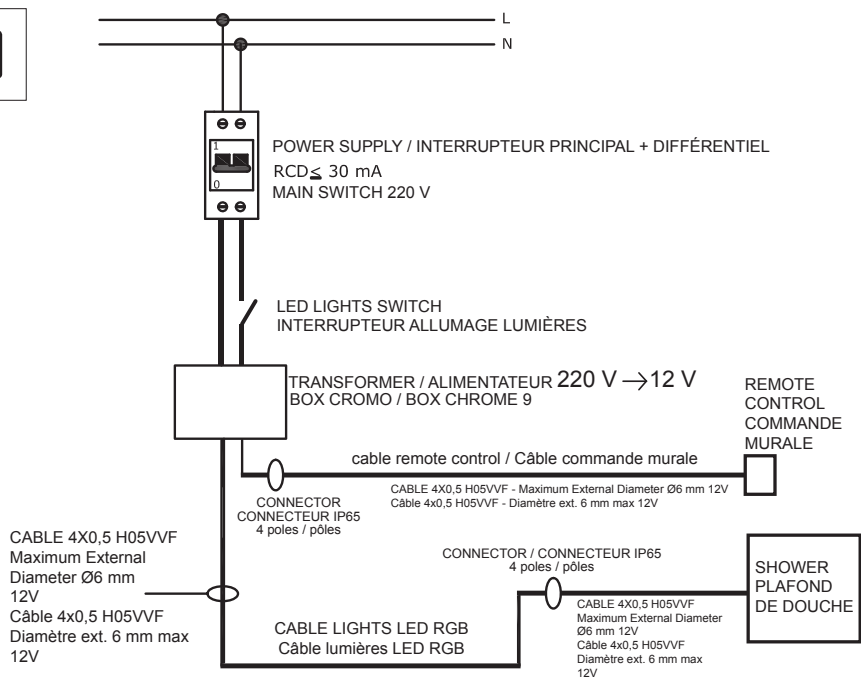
L

N

POWER SUPPLY / INTERRUPTEUR PRINCIPAL + DIFFÉRENTIEL
RCD$\leq$ 30 mA
MAIN SWITCH 220 V

1
0

LED LIGHTS SWITCH
INTERRUPTEUR ALLUMAGE LUMIÈRES

TRANSFORMER / ALIMENTATEUR 220 V $\longrightarrow$12 V
BOX CROMO / BOX CHROME 9

REMOTE CONTROL
COMMANDE MURALE

cable remote control / Câble commande murale

CABLE 4X0,5 H05VVF - Maximum External Diameter Ø6 mm 12V
Câble 4x0,5 H05VVF - Diamètre ext. 6 mm max 12V

CONNECTOR
CONNECTEUR IP65
4 poles / pôles

CABLE 4X0,5 H05VVF
Maximum External Diameter Ø6 mm
12V
Câble 4x0,5 H05VVF
Diamètre ext. 6 mm max
12V

CONNECTOR / CONNECTEUR IP65
4 poles / pôles

SHOWER
PLAFOND DE DOUCHE

CABLE 4X0,5 H05VVF
Maximum External Diameter
Ø6 mm 12V
Câble 4x0,5 H05VVF
Diamètre ext. 6 mm max
12V

CABLE LIGHTS LED RGB
Câble lumières LED RGB